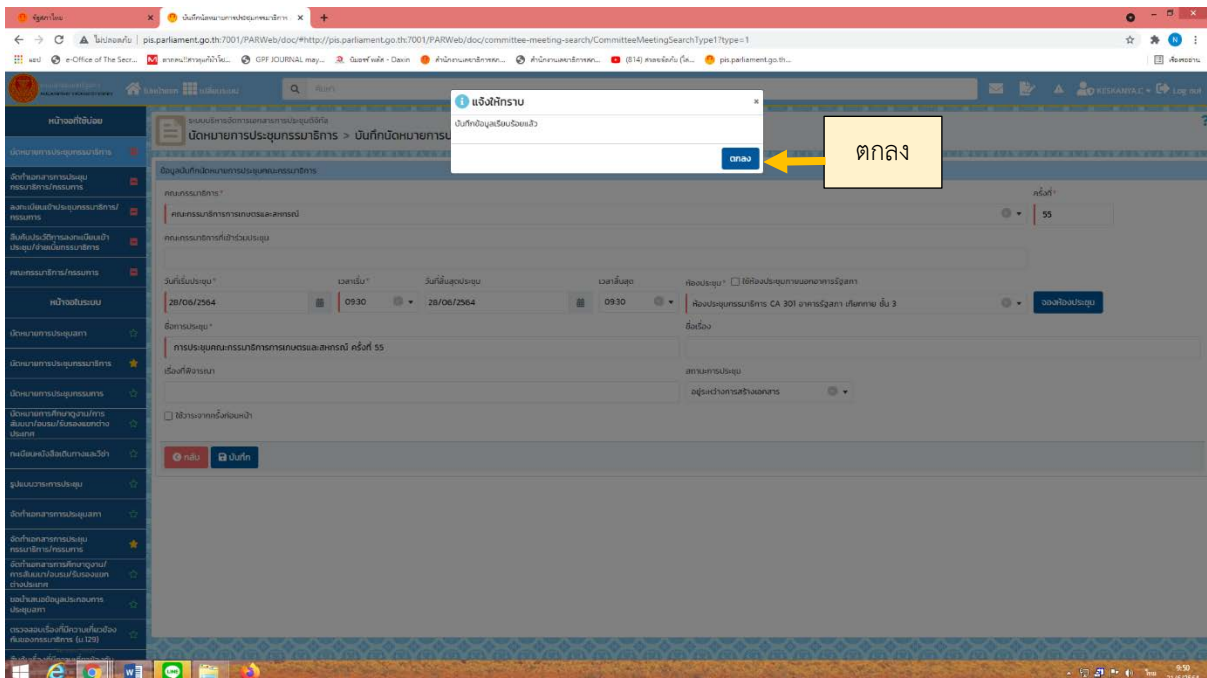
หัวข้อรัฐสภา | บันทึกนัดหมายการประชุมคณะกรรมาธิการ
ไม่ปลอดภัย | pis.parliament.go.th:7001/PARWeb/doc/#http://pis.parliament.go.th:7001/PARWeb/doc/committee-meeting-search/CommitteeMeetingSearchType1?type=1

แอป | e-Office of The Secr... | GPF JOURNAL may... | (814) | pis.parliament.go.th | ลิงค์ของอื่น

หน้าแรก | เมนูหลัก | ค้นหา | Log out

หน้าจอที่ใช้บ่อย
นัดหมายการประชุมกรรมาธิการ
จัดทำเอกสารการประชุมกรรมาธิการ/กรรมการ
ลงทะเบียนเข้าประชุมกรรมาธิการ/กรรมการ
บันทึกประวัติการลงทะเบียนเข้าประชุม/จ่ายเบี้ยกรรมาธิการ
คณะกรรมาธิการ/กรรมการ
หน้าจอในระบบ
นัดหมายการประชุมสภา
นัดหมายการประชุมกรรมาธิการ
นัดหมายการประชุมกรรมการ
นัดหมายการศึกษาดูงาน/การสัมมนา/อบรม/รับรองแขกต่างประเทศ
ทะเบียนหนังสือเดินทางและวีซ่า
รูปแบบวาระการประชุม
จัดทำเอกสารการประชุมสภา
จัดทำเอกสารการประชุมกรรมาธิการ/กรรมการ
จัดทำเอกสารการศึกษาดูงาน/การสัมมนา/อบรม/รับรองแขกต่างประเทศ
ขอนำเสนอข้อมูลประกอบการประชุมสภา
ตรวจสอบเรื่องที่มีความเกี่ยวข้องกับของกรรมาธิการ (ม.129)

ระบบบริหารจัดการเอกสารการประชุมอิเล็กทรอนิกส์
นัดหมายการประชุมกรรมาธิการ > บันทึกนัดหมายการป

ข้อมูลบันทึกนัดหมายการประชุมคณะกรรมาธิการ
คณะกรรมาธิการ*
คณะกรรมาธิการการเกษตรและสหกรณ์
ครั้งที่*
55
คณะกรรมาธิการที่เข้าร่วมประชุม
วันที่เริ่มประชุม*
28/06/2564
เวลาเริ่ม*
09:30
วันที่สิ้นสุดประชุม
28/06/2564
เวลาสิ้นสุด
09:30
ห้องประชุม* ใช้ห้องประชุมภายนอกอาคารรัฐสภา
ห้องประชุมกรรมาธิการ CA 301 อาคารรัฐสภา เกียกกาย ชั้น 3
จองห้องประชุม
ชื่อการประชุม*
การประชุมคณะกรรมาธิการการเกษตรและสหกรณ์ ครั้งที่ 55
ชื่อเรื่อง
เรื่องที่พิจารณา
สถานะการประชุม
อยู่ระหว่างการสร้างเอกสาร
ใช้วาระจากครั้งก่อนหน้า
กลับ
บันทึก

แจ้งให้ทราบ
บันทึกข้อมูลเรียบร้อยแล้ว
ตกลง

ตกลง

9:50